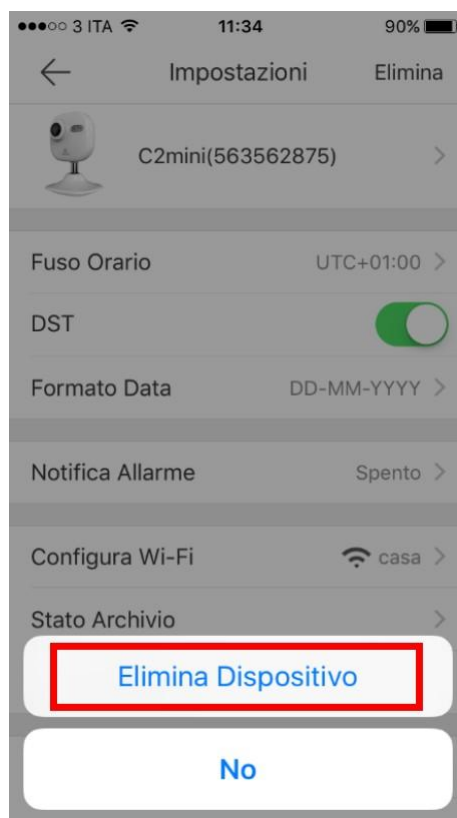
●●●○○ 3 ITA 11:34 90%

Impostazioni Elimina

C2mini(563562875)

Fuso Orario UTC+01:00

DST

Formato Data DD-MM-YYYY

Notifica Allarme Spento

Configura Wi-Fi casa

Stato Archivio

Elimina Dispositivo

No